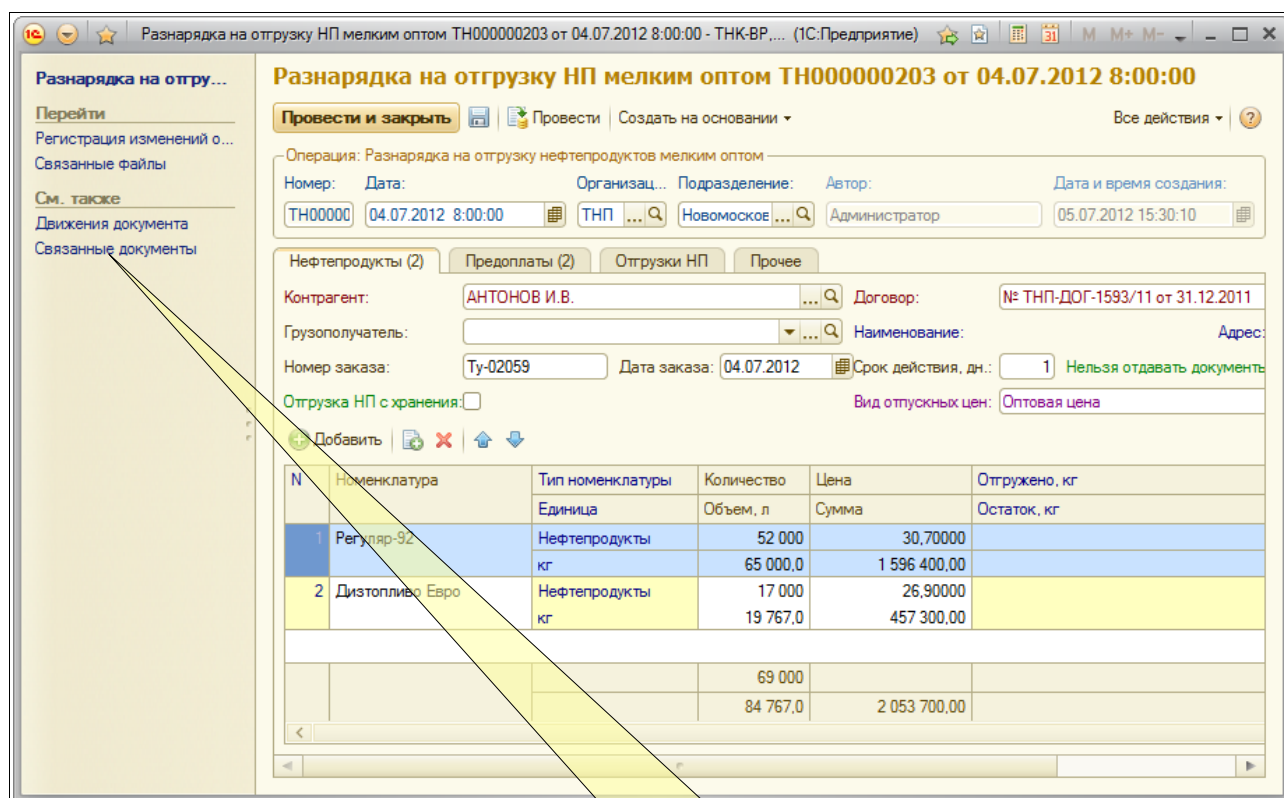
Разнарядка на отгрузку НП мелким оптом ТН000000203 от 04.07.2012 8:00:00 - ТНК-ВР,... (1С:Предприятие)

M M+ M-

Разнарядка на отгру...

Перейти

Регистрация изменений о...

Связанные файлы

См. также

Движения документа

Связанные документы

Разнарядка на отгрузку НП мелким оптом ТН000000203 от 04.07.2012 8:00:00

Провести и закрыть | Провести | Создать на основании ▾ | Все действия ▾ | ?

Операция: Разнарядка на отгрузку нефтепродуктов мелким оптом

Номер: ТН00000 | Дата: 04.07.2012 8:00:00 | Организац... ТНП | Подразделение: Новомоское | Автор: Администратор | Дата и время создания: 05.07.2012 15:30:10

Нефтепродукты (2) | Предоплаты (2) | Отгрузки НП | Прочее

Контрагент: АНТОНОВ И.В. | Договор: № ТНП-ДОГ-1593/11 от 31.12.2011

Грузополучатель: | Наименование: | Адрес:

Номер заказа: Ту-02059 | Дата заказа: 04.07.2012 | Срок действия, дн.: 1 | Нельзя отдавать документы

Отгрузка НП с хранения: | Вид отпускных цен: Оптовая цена

Добавить

| N | Номенклатура | Тип номенклатуры / Единица | Количество / Объем, л | Цена / Сумма | Отгружено, кг / Остаток, кг |
|---|---|---|---|---|---|
| 1 | Регуляр-92 | Нефтепродукты / кг | 52 000 / 65 000,0 | 30,70000 / 1 596 400,00 | |
| 2 | Дизтопливо Евро | Нефтепродукты / кг | 17 000 / 19 767,0 | 26,90000 / 457 300,00 | |
| | | | 69 000 / 84 767,0 | 2 053 700,00 | |